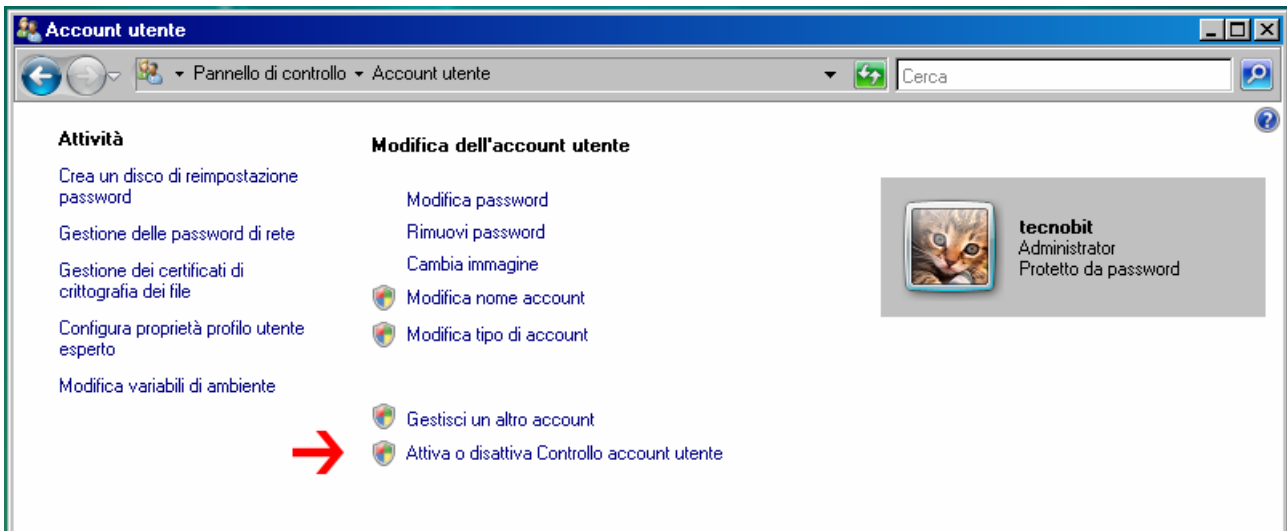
Account utente

Pannello di controllo ▸ Account utente

Cerca

Attività

Crea un disco di reimpostazione password

Gestione delle password di rete

Gestione dei certificati di crittografia dei file

Configura proprietà profilo utente esperto

Modifica variabili di ambiente

Modifica dell'account utente

Modifica password

Rimuovi password

Cambia immagine

Modifica nome account

Modifica tipo di account

Gestisci un altro account

Attiva o disattiva Controllo account utente

tecnobit
Administrator
Protetto da password